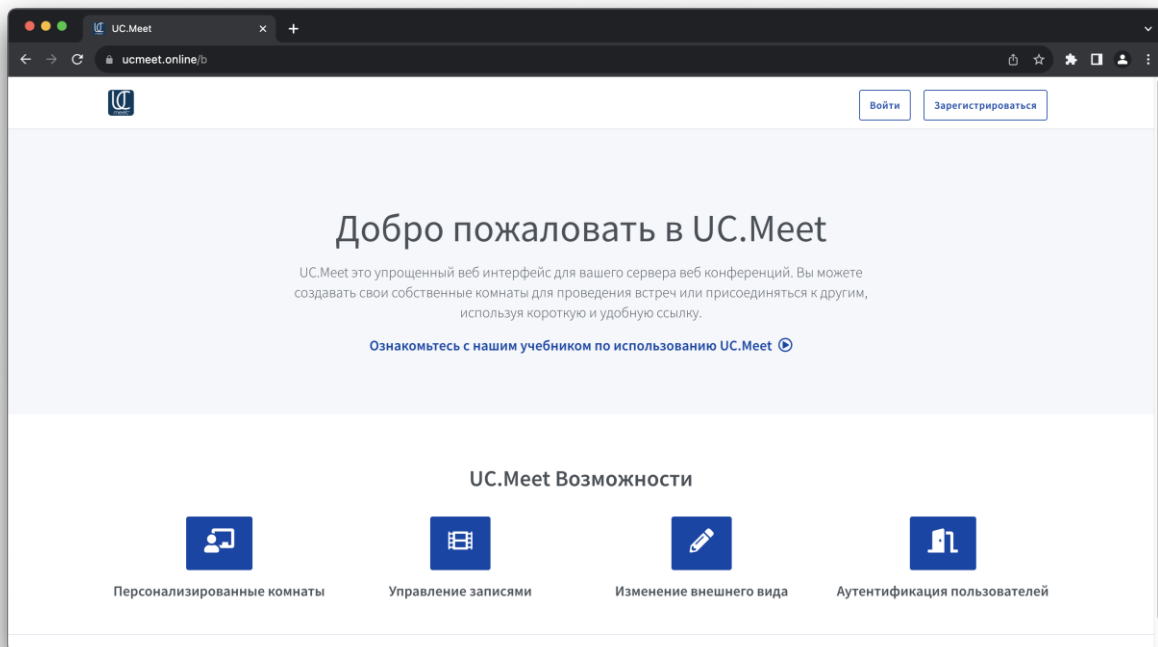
UC.Meet
ucmeet.online/b
UC
Войти
Зарегистрироваться

Добро пожаловать в UC.Meet

UC.Meet это упрощенный веб интерфейс для вашего сервера веб конференций. Вы можете создавать свои собственные комнаты для проведения встреч или присоединяться к другим, используя короткую и удобную ссылку.

Ознакомьтесь с нашим учебником по использованию UC.Meet

UC.Meet Возможности

Персонализированные комнаты
Управление записями
Изменение внешнего вида
Аутентификация пользователей